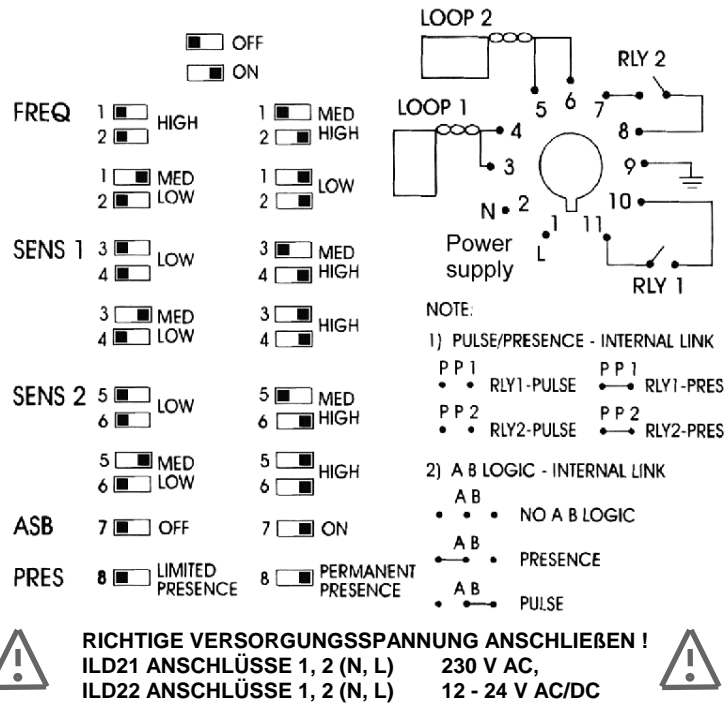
OFF
ON

FREQ 1 2 HIGH    1 2 MED HIGH
1 2 MED LOW    1 2 LOW

SENS 1 3 4 LOW    3 4 MED HIGH
3 4 MED LOW    3 4 HIGH

SENS 2 5 6 LOW    5 6 MED HIGH
5 6 MED LOW    5 6 HIGH

ASB 7 OFF    7 ON

PRES 8 LIMITED PRESENCE    8 PERMANENT PRESENCE

LOOP 2
5 6 7
RLY 2
8
9
10
LOOP 1
4
3
N 2
1 11
L
Power supply
RLY 1

NOTE:
1) PULSE/PRESENCE - INTERNAL LINK
P P1 RLY1-PULSE    P P1 RLY1-PRES
P P2 RLY2-PULSE    P P2 RLY2-PRES

2) A B LOGIC - INTERNAL LINK
A B NO A B LOGIC
A B PRESENCE
A B PULSE

RICHTIGE VERSORGUNGSSPANNUNG ANSCHLIEßEN !
ILD21 ANSCHLÜSSE 1, 2 (N, L) 230 V AC,
ILD22 ANSCHLÜSSE 1, 2 (N, L) 12 - 24 V AC/DC